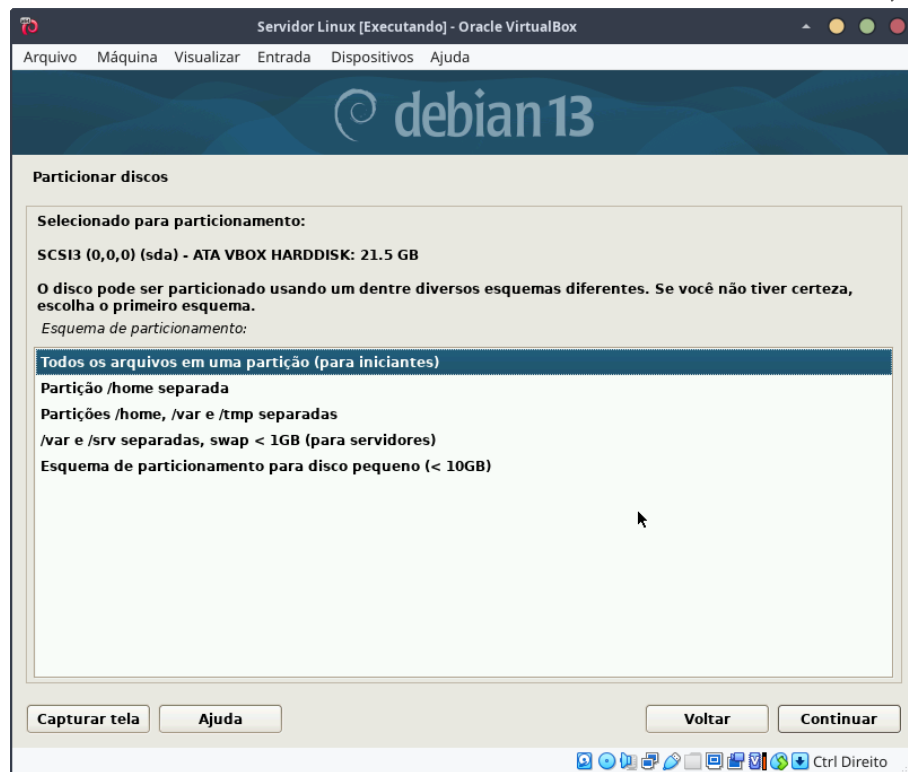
Servidor Linux [Executando] - Oracle VirtualBox

Arquivo Máquina Visualizar Entrada Dispositivos Ajuda

debian 13

Particionar discos

Selecionado para particionamento:

SCSI3 (0,0,0) (sda) - ATA VBOX HARDDISK: 21.5 GB

O disco pode ser particionado usando um dentre diversos esquemas diferentes. Se você não tiver certeza, escolha o primeiro esquema.

Esquema de particionamento:

Todos os arquivos em uma partição (para iniciantes)
Partição /home separada
Partições /home, /var e /tmp separadas
/var e /srv separadas, swap < 1GB (para servidores)
Esquema de particionamento para disco pequeno (< 10GB)

Capturar tela Ajuda Voltar Continuar

Ctrl Direito